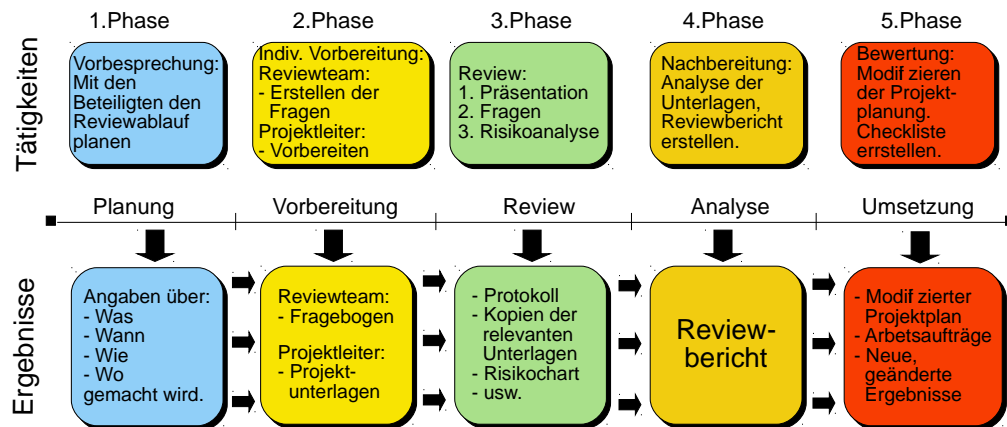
Tätigkeiten

1.Phase

Vorbesprechung: Mit den Beteiligten den Reviewablauf planen

2.Phase

Indiv. Vorbereitung:
Reviewteam:
- Erstellen der Fragen
Projektleiter:
- Vorbereiten

3.Phase

Review:
1. Präsentation
2. Fragen
3. Risikoanalyse

4.Phase

Nachbereitung: Analyse der Unterlagen, Reviewbericht erstellen.

5.Phase

Bewertung: Modif zieren der Projektplanung. Checkliste errstellen.

Planung

Vorbereitung

Review

Analyse

Umsetzung

Ergebnisse

Angaben über:
- Was
- Wann
- Wie
- Wo
gemacht wird.

Reviewteam:
- Fragebogen

Projektleiter:
- Projektunterlagen

- Protokoll
- Kopien der relevanten Unterlagen
- Risikochart
- usw.

Reviewbericht

- Modif zierter Projektplan
- Arbetsaufträge
- Neue, geänderte Ergebnisse